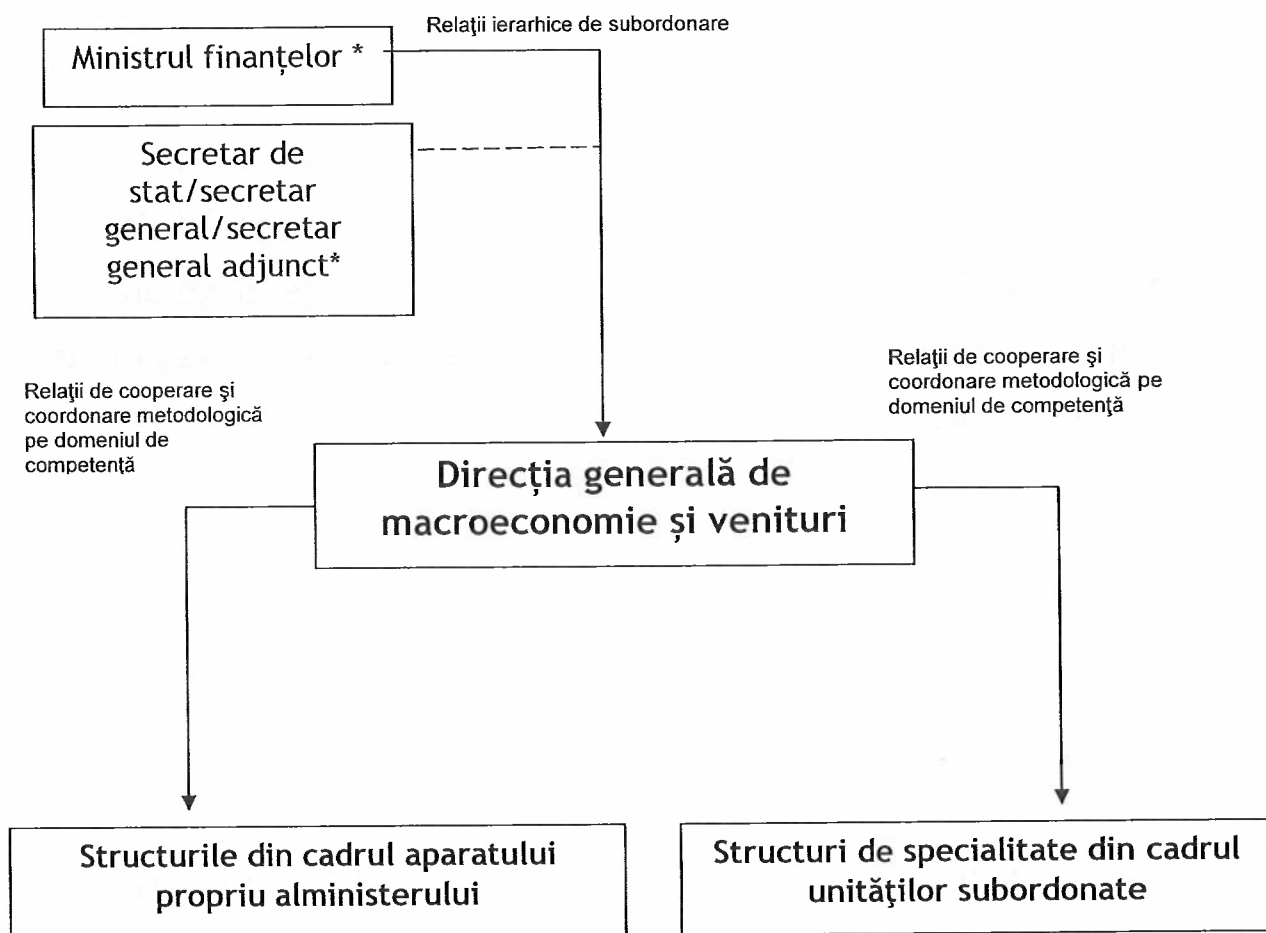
Relaţii ierarhice de subordonare

Ministrul finanțelor *

Secretar de stat/secretar general/secretar general adjunct*

Relaţii de cooperare şi coordonare metodologică pe domeniul de competenţă

Relaţii de cooperare şi coordonare metodologică pe domeniul de competenţă

Direcția generală de macroeconomie și venituri

Structurile din cadrul aparatului propriu alministerului

Structuri de specialitate din cadrul unităţilor subordonate